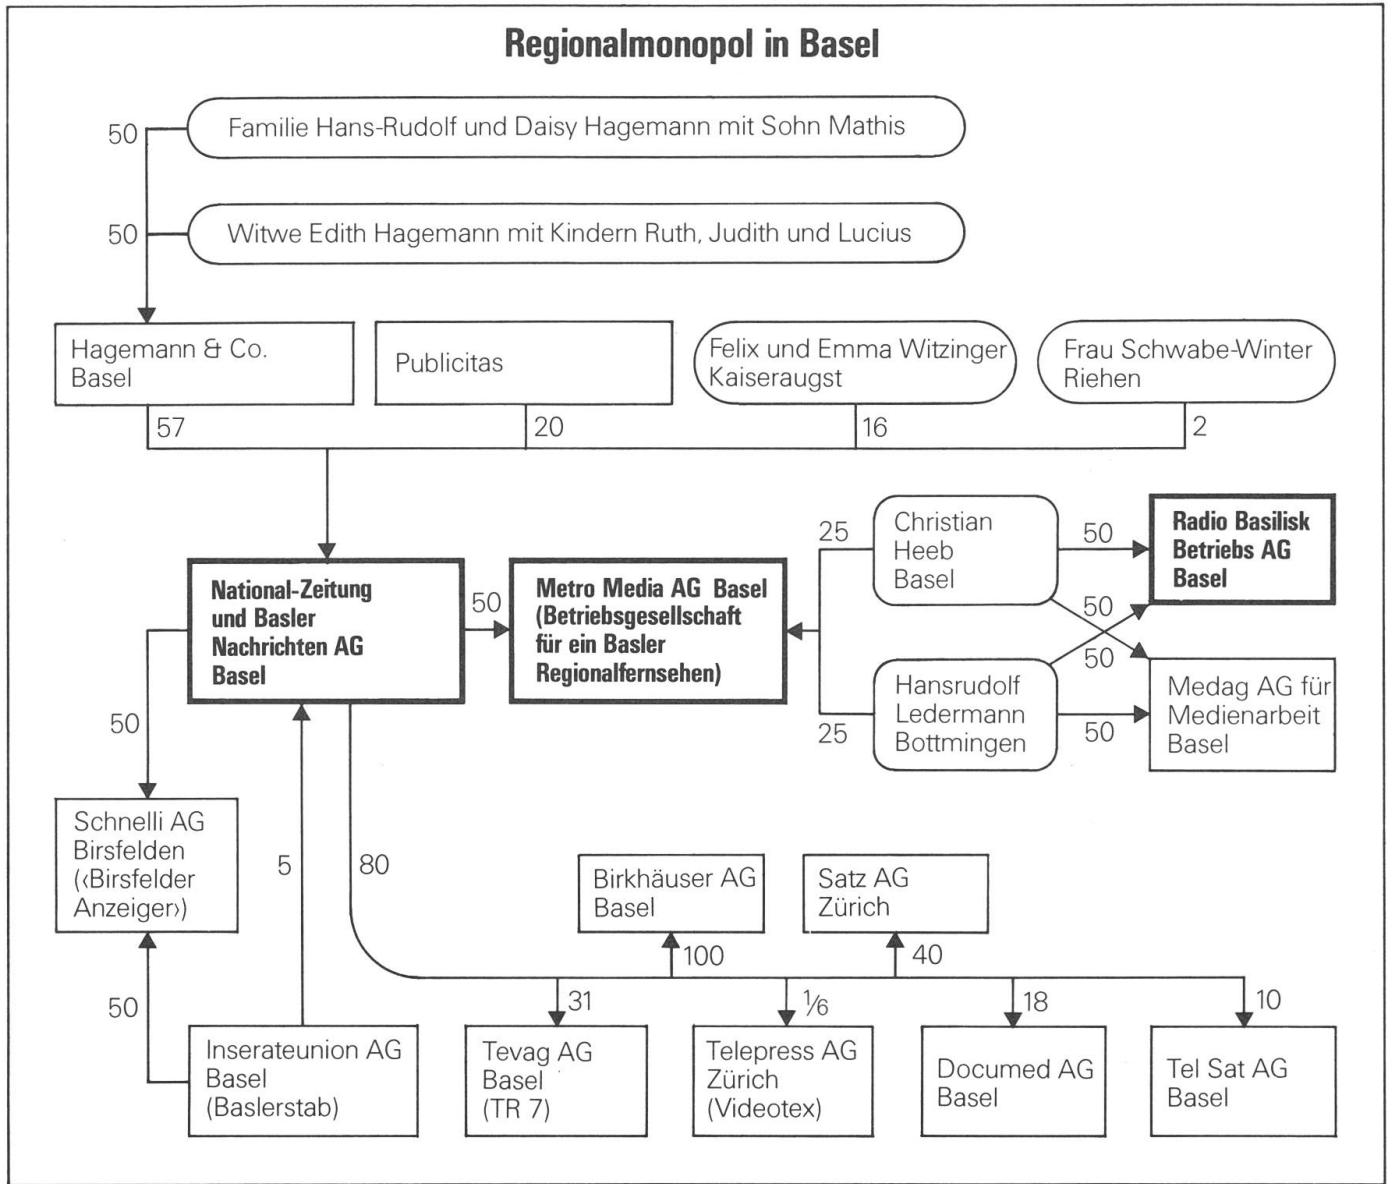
Regionalmonopol in Basel

50
Familie Hans-Rudolf und Daisy Hagemann mit Sohn Mathis

50
Witwe Edith Hagemann mit Kindern Ruth, Judith und Lucius

Hagemann & Co. Basel
57

Publicitas
20

Felix und Emma Witzinger Kaiseraugst
16

Frau Schwabe-Winter Riehen
2

National-Zeitung und Basler Nachrichten AG Basel

50

Metro Media AG Basel (Betriebsgesellschaft für ein Basler Regionalfernsehen)

25
Christian Heeb Basel

25
Hansrudolf Ledermann Bottmingen

50
50
50
50

Radio Basilisk Betriebs AG Basel

Medag AG für Medienarbeit Basel

50

Schnelli AG Birsfelden (‹Birsfelder Anzeiger›)

5

80

50

Inserateunion AG Basel (Baslerstab)

Birkhäuser AG Basel
100

Satz AG Zürich
40

31
Tevag AG Basel (TR 7)

$\frac{1}{6}$
Telepress AG Zürich (Videotex)

18
Documed AG Basel

10
Tel Sat AG Basel